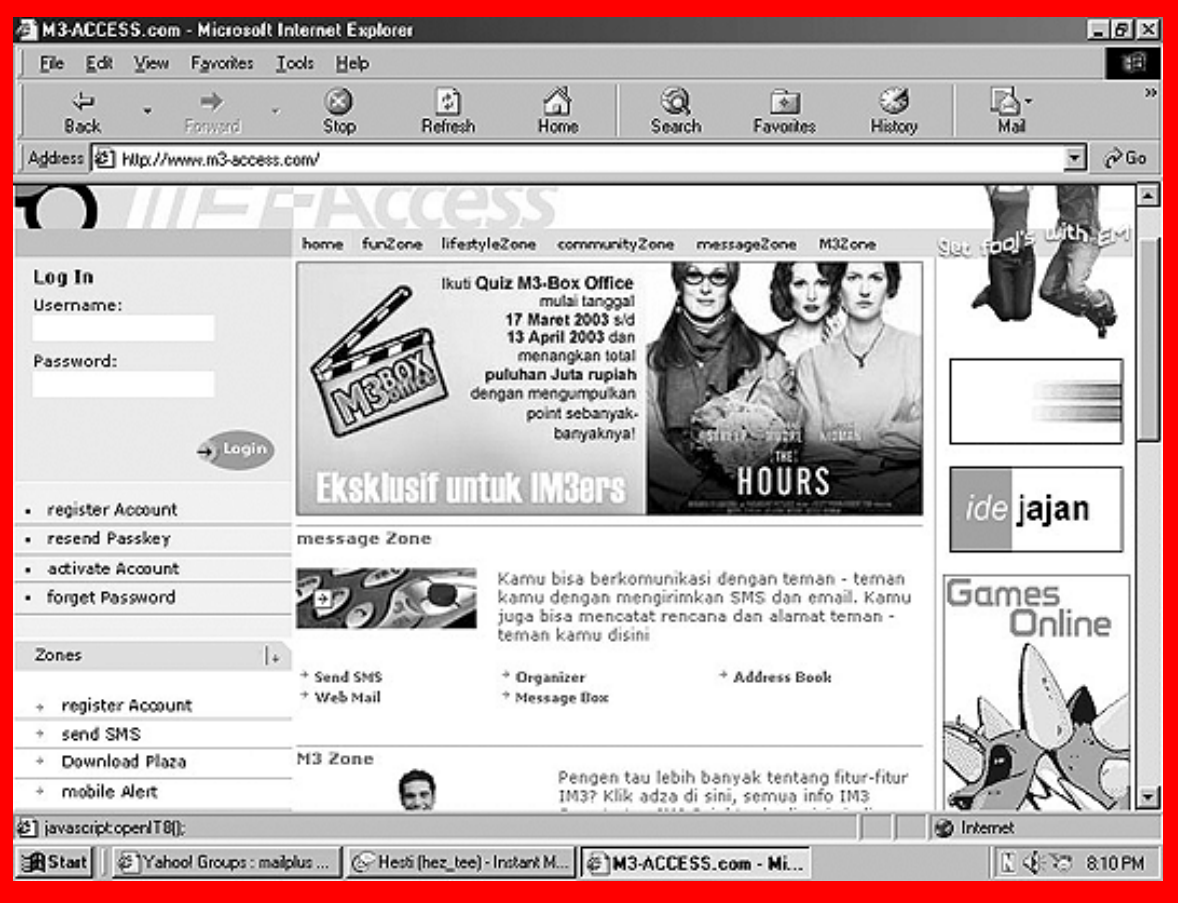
M3-ACCESS.com - Microsoft Internet Explorer

File Edit View Favorites Tools Help

Back Forward Stop Refresh Home Search Favorites History Mail

Address http://www.m3-access.com/ Go

M3-Access

home funZone lifestyleZone communityZone messageZone M3Zone

Get fool's with EM

Log In
Username:
Password:
Login

Ikuti Quiz M3-Box Office mulai tanggal 17 Maret 2003 s/d 13 April 2003 dan menangkan total puluhan Juta rupiah dengan mengumpulkan point sebanyak-banyaknya!

M3 BOX OFFICE

STREEP MOORE KIDMAN

THE HOURS

Eksklusif untuk IM3ers

• register Account
• resend Passkey
• activate Account
• forget Password

message Zone

Kamu bisa berkomunikasi dengan teman - teman kamu dengan mengirimkan SMS dan email. Kamu juga bisa mencatat rencana dan alamat teman - teman kamu disini

Send SMS
Web Mail
Organizer
Message Box
Address Book

Zones

register Account
send SMS
Download Plaza
mobile Alert

M3 Zone

Pengen tau lebih banyak tentang fitur-fitur IM3? Klik adza di sini, semua info IM3

ide jajan

Games Online

javascript:openIT8();

Internet

Start Yahoo! Groups : mailplus ... Hesti (hez_tee) - Instant M... M3-ACCESS.com - Mi... 8:10 PM